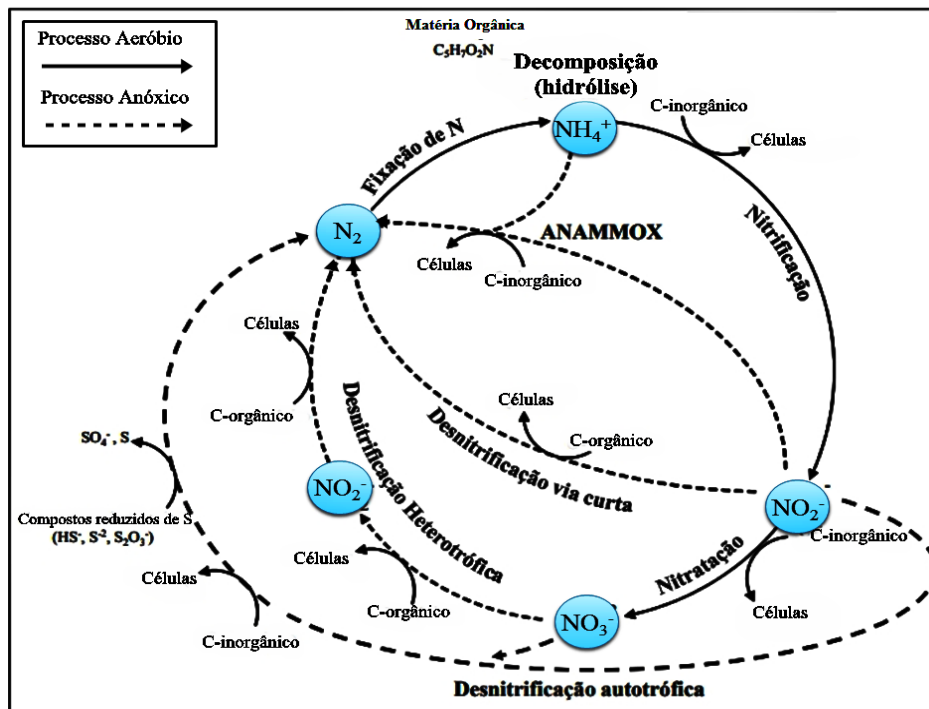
Processo Aeróbio

Processo Anóxico

Matéria Orgânica
$C_5H_7O_2N$

Decomposição (hidrólise)

$NH_4^+$

C-inorgânico

Células

Fixação de N

$N_2$

ANAMMOX

Células

C-inorgânico

Nitrificação

Células

C-orgânico

Desnitrificação Heterotrófica

Células

C-orgânico

Desnitrificação via curta

$SO_4^-$, S

Compostos reduzidos de S
($HS^-$, $S^{-2}$, $S_2O_3^-$)

$NO_2^-$

$NO_2^-$

C-inorgânico

Células

Células

C-orgânico

Nitratação

$NO_3^-$

Células

C-inorgânico

Desnitrificação autotrófica